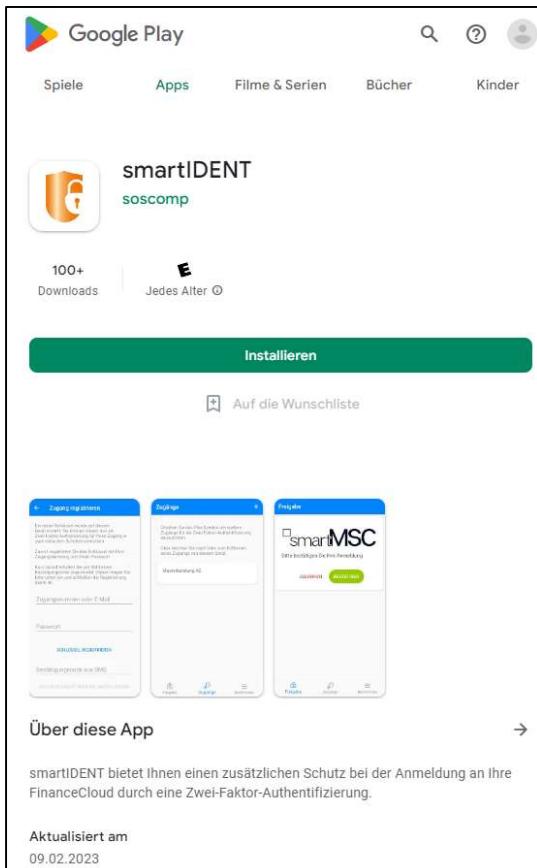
Google Play

Spiele Apps Filme & Serien Bücher Kinder

smartIDENT
soscomp

100+
Downloads

E
Jedes Alter ⓘ

Installieren

Auf die Wunschliste

Zugang registrieren

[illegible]

Zugangsname oder E-Mail

Passwort

SCHLÜSSEL ANFORDERN

Bestätigungscode aus SMS

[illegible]

Zugänge

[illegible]

Musterbuchung AG

Freigaben Zugänge Einstellungen

Freigabe

smartMSC

Bitte bestätigen Sie Ihre Anmeldung

ABLEHNEN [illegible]

Freigaben Zugänge Einstellungen

Über diese App

smartIDENT bietet Ihnen einen zusätzlichen Schutz bei der Anmeldung an Ihre FinanceCloud durch eine Zwei-Faktor-Authentifizierung.

Aktualisiert am
09.02.2023